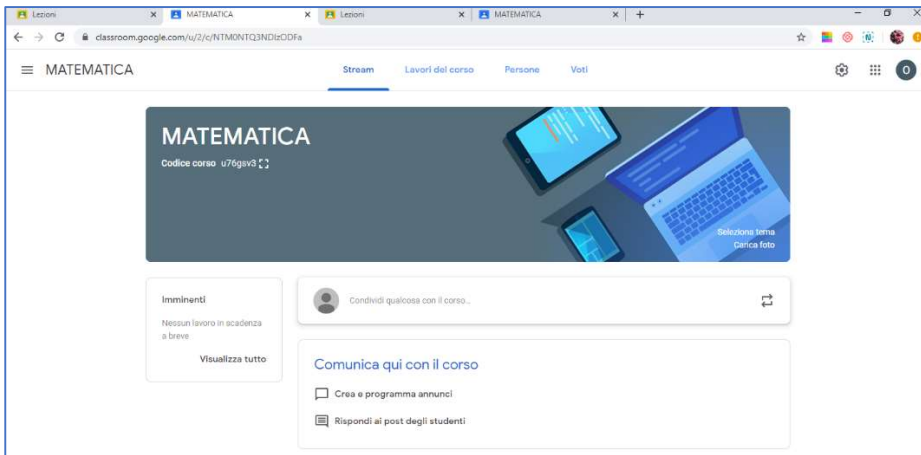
Lezioni × MATEMATICA × Lezioni × MATEMATICA × +

classroom.google.com/u/2/c/NTM0NTQ3NDIzODFa

MATEMATICA

Stream Lavori del corso Persone Voti

O

MATEMATICA

Codice corso u76gsv3

Seleziona tema
Carica foto

Imminenti

Nessun lavoro in scadenza a breve

Visualizza tutto

Condividi qualcosa con il corso...

Comunica qui con il corso

Crea e programma annunci

Rispondi ai post degli studenti